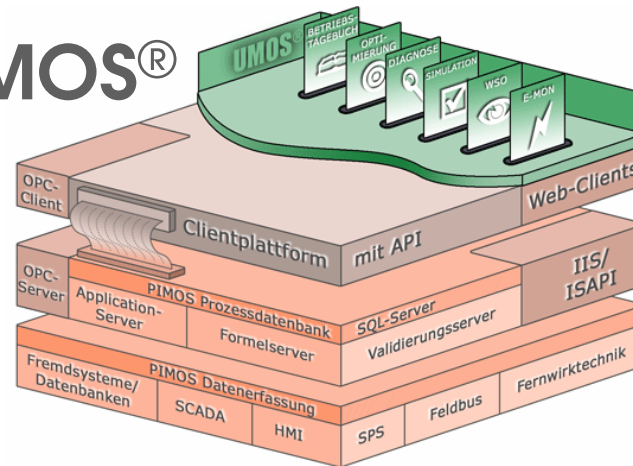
MOS®

UMOS

BETRIEBS-TAGEBUCH

OPTI-MIERUNG

DIAGNOSE

SIMULATION

WSO

E-MON

OPC-Client

Clientplattform

mit API

Web-Clients

OPC-Server

PIMOS Prozessdatenbank

Application-Server

Formelserver

SQL-Server

Validierungsserver

IIS/ ISAPI

PIMOS Datenerfassung

Fremdsysteme/ Datenbanken

SCADA

HMI

SPS

Feldbus

Fernwirktechnik